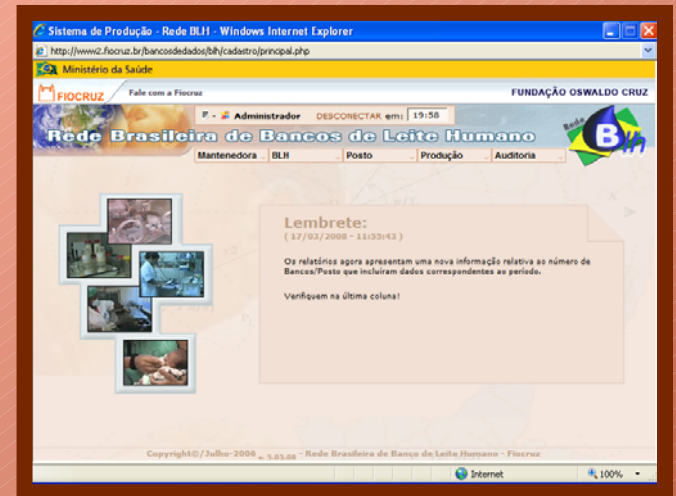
Sistema de Produção - Rede BLH - Windows Internet Explorer

http://www2.fiocruz.br/bancosdedados/blh/cadastro/principal.php

Ministério da Saúde

FIOCRUZ Fale com a Fiocruz

FUNDAÇÃO OSWALDO CRUZ

F - Administrador DESCONECTAR em: 19:58

Rede Brasileira de Bancos de Leite Humano

Rede BLH

Mantenedora | BLH | Posto | Produção | Auditoria

Lembrete:
( 17/03/2008 - 11:33:43 )

Os relatórios agora apresentam uma nova informação relativa ao número de Bancos/Posto que incluíram dados correspondentes ao período.

Verifiquem na última coluna!

Copyright©/Julho-2006 v. 5.03.08 - Rede Brasileira de Banco de Leite Humano - Fiocruz

Internet

100%